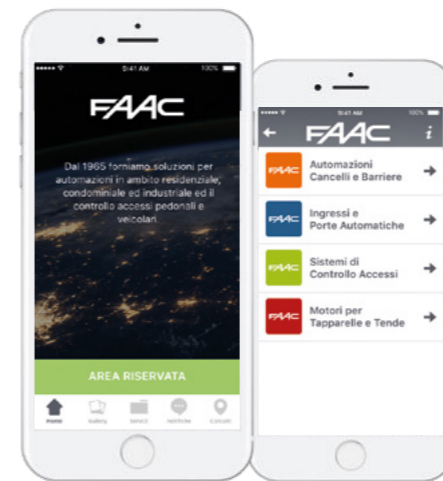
9:41 AM

100%

FAAC

Dal 1965 forniamo soluzioni per automazioni in ambito residenziale, condominiale ed industriale ed il controllo accessi pedonali e veicolari.

AREA RISERVATA

Home

Gallery

Servizi

Notifiche

Contatti

9:41 AM

100%

FAAC

i

FAAC

Automazioni Cancelli e Barriere

FAAC

Ingressi e Porte Automatiche

FAAC

Sistemi di Controllo Accessi

FAAC

Motori per Tapparelle e Tende